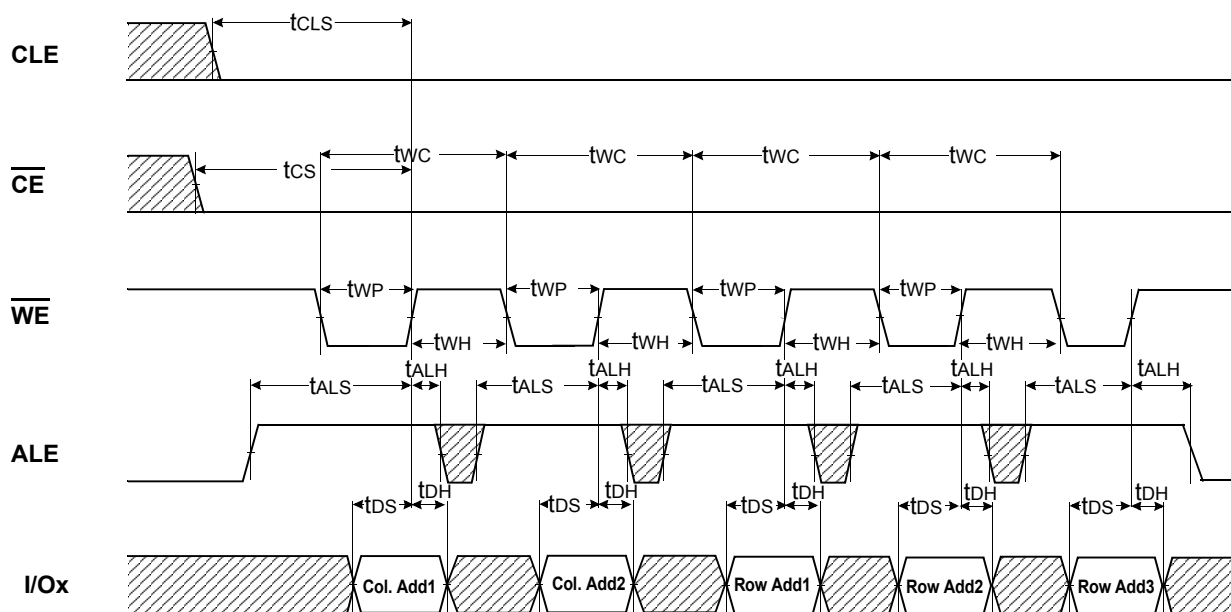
CLE

$\overline{CE}$

$\overline{WE}$

ALE

I/Ox

$t_{CLS}$

$t_{CS}$

$t_{WC}$ $t_{WC}$ $t_{WC}$ $t_{WC}$

$t_{WP}$ $t_{WP}$ $t_{WP}$ $t_{WP}$

$t_{WH}$ $t_{WH}$ $t_{WH}$ $t_{WH}$

$t_{ALS}$ $t_{ALH}$ $t_{ALS}$ $t_{ALH}$ $t_{ALS}$ $t_{ALH}$ $t_{ALS}$ $t_{ALH}$ $t_{ALS}$ $t_{ALH}$

$t_{DS}$ $t_{DH}$ $t_{DS}$ $t_{DH}$ $t_{DS}$ $t_{DH}$ $t_{DS}$ $t_{DH}$ $t_{DS}$ $t_{DH}$

Col. Add1 Col. Add2 Row Add1 Row Add2 Row Add3